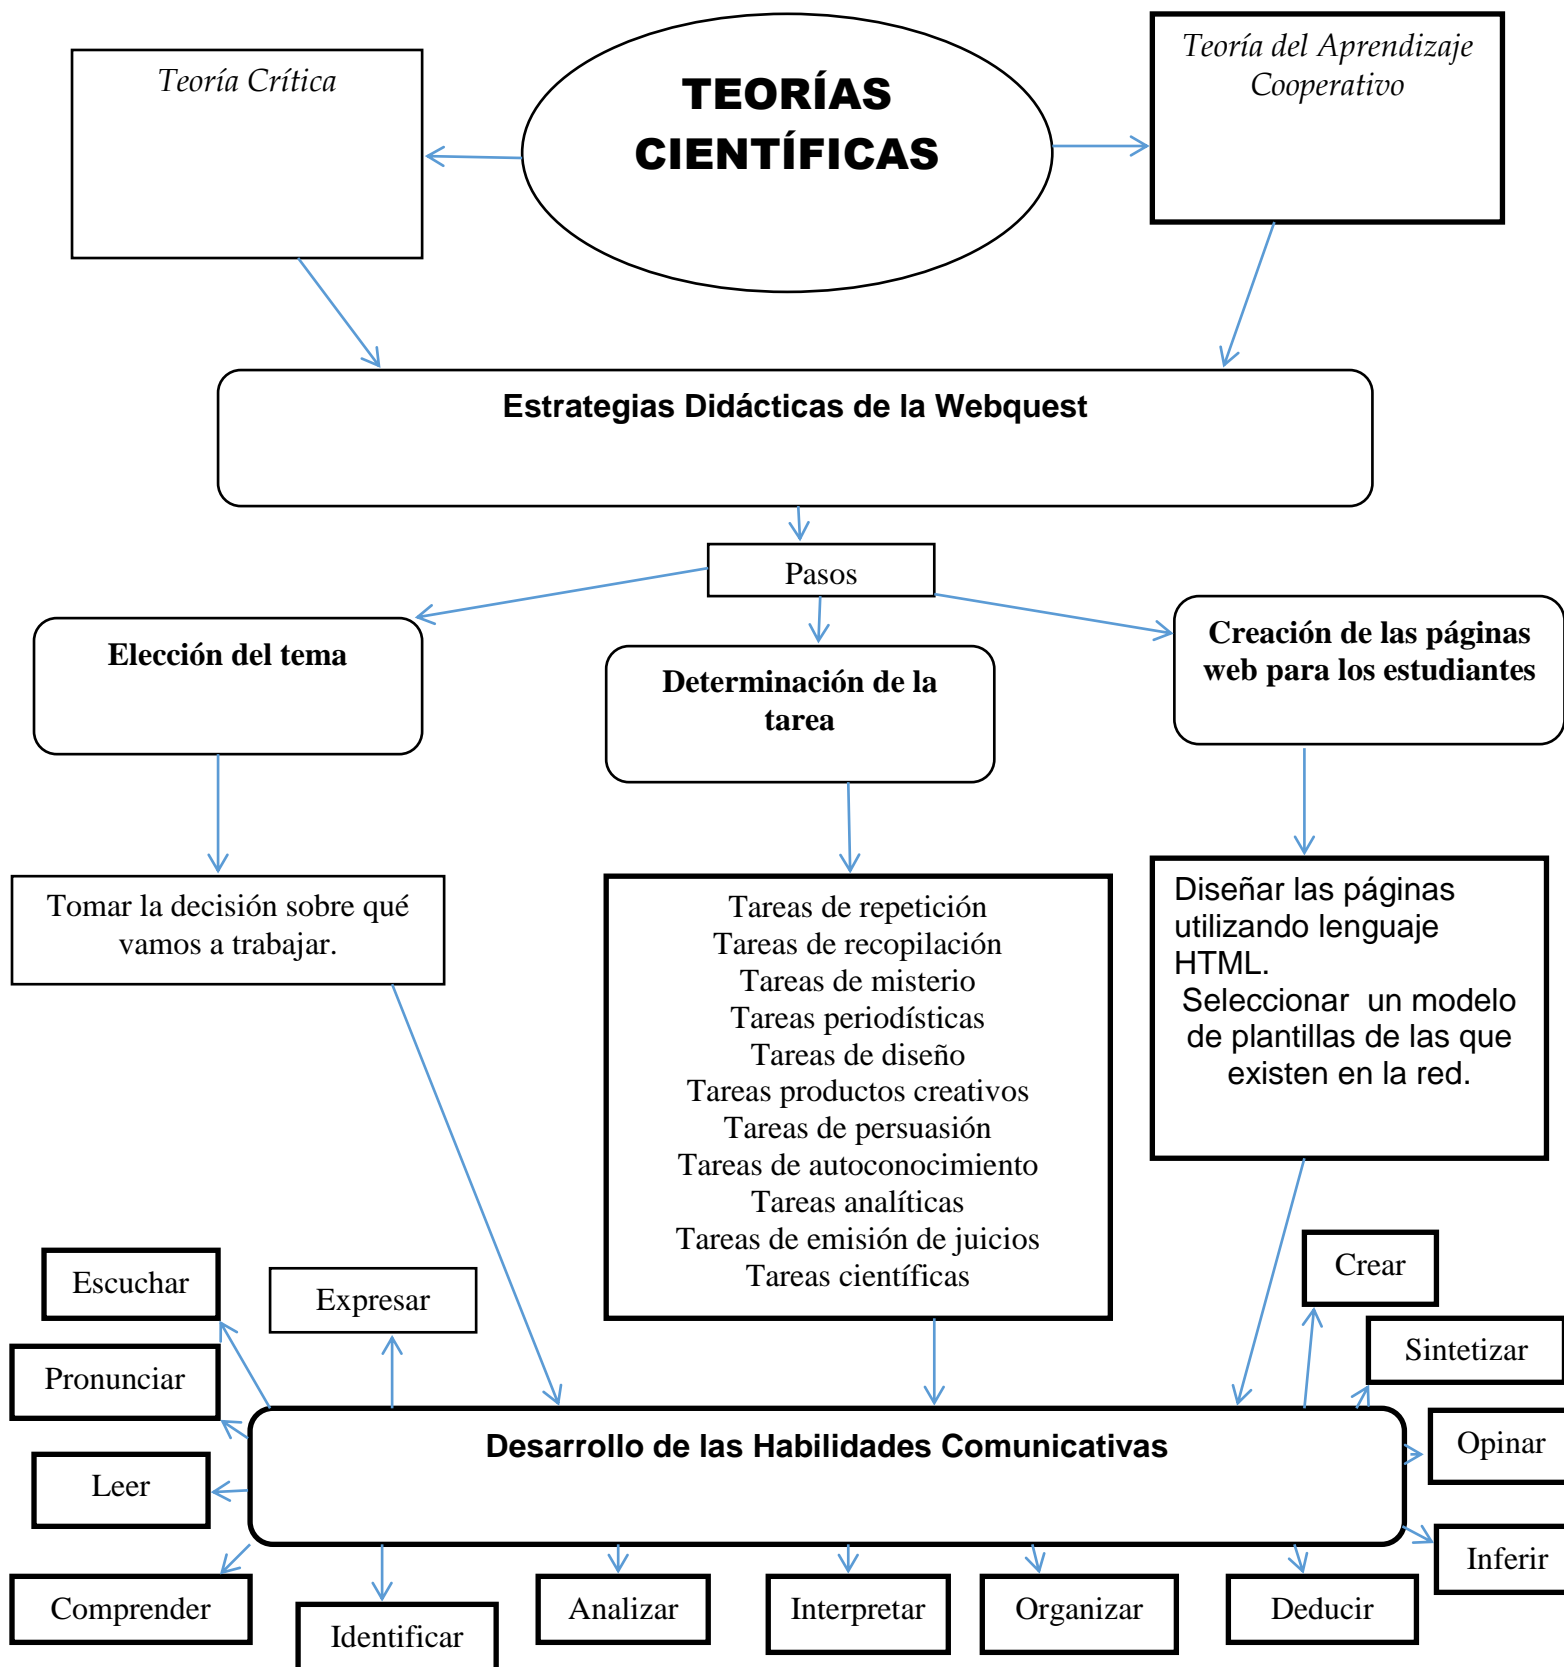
Teoría Crítica

TEORÍAS CIENTÍFICAS

Teoría del Aprendizaje Cooperativo

Estrategias Didácticas de la Webquest

Pasos

Elección del tema

Determinación de la tarea

Creación de las páginas web para los estudiantes

Tomar la decisión sobre qué vamos a trabajar.

Tareas de repetición
Tareas de recopilación
Tareas de misterio
Tareas periodísticas
Tareas de diseño
Tareas productos creativos
Tareas de persuasión
Tareas de autoconocimiento
Tareas analíticas
Tareas de emisión de juicios
Tareas científicas

Diseñar las páginas utilizando lenguaje HTML.
Seleccionar un modelo de plantillas de las que existen en la red.

Escuchar

Expresar

Crear

Pronunciar

Sintetizar

Leer

Desarrollo de las Habilidades Comunicativas

Opinar

Inferir

Comprender

Identificar

Analizar

Interpretar

Organizar

Deducir